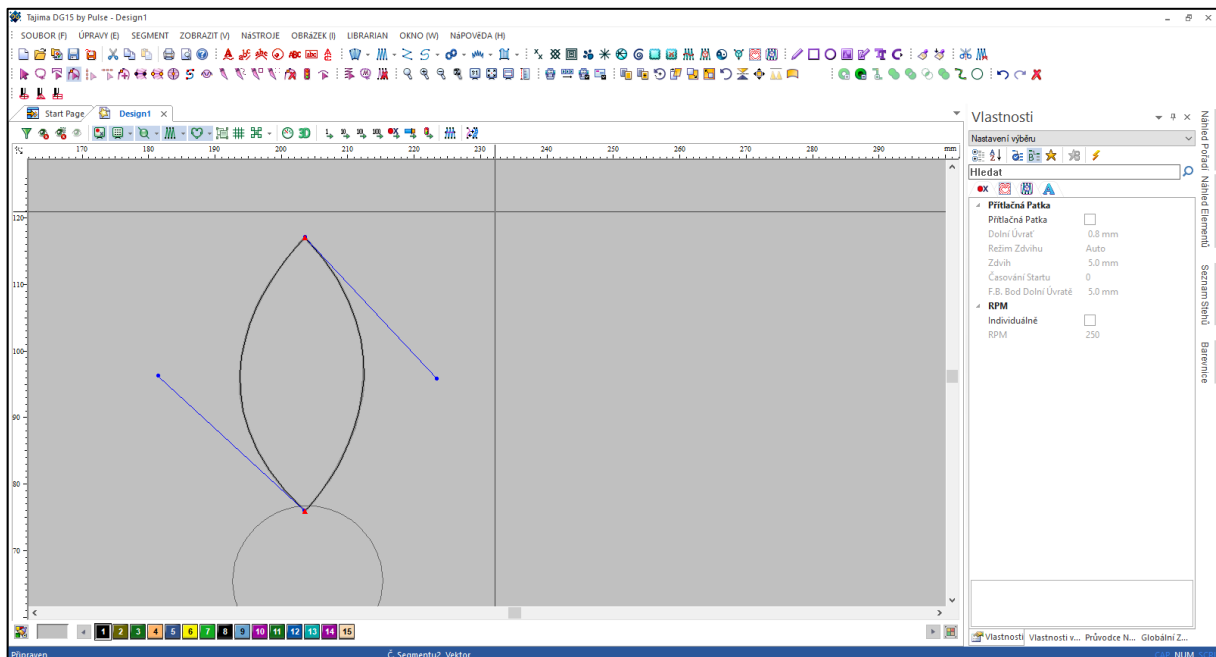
Tajima DG15 by Pulse - Design1

SOUBOR (F) ÚPRAVY (E) SEGMENT ZOBRAZIT (V) NÁSTROJE OBRÁZEK (I) LIBRARIAN OKNO (W) NÁPOVĚDA (H)

Start Page Design1

% 170 180 190 200 210 220 230 240 250 260 270 280 290 mm

120 110 100 90 80 70

1 2 3 4 5 6 7 8 9 10 11 12 13 14 15

Vlastnosti

Nastavení výběru

Hledat

Přítlačná Patka
Přítlačná Patka
Dolní Úvrať 0.8 mm
Režim Zdvihu Auto
Zdvih 5.0 mm
Časování Startu 0
F.B. Bod Dolní Úvratě 5.0 mm
RPM
Individuálně
RPM 250

Náhled Pořadí Náhled Elementů Seznam Stehů Barevnice

Vlastnosti Vlastnosti v... Průvodce N... Globální Z...

Připraven Č. Segmentu? Vektor CAP NUM SCR